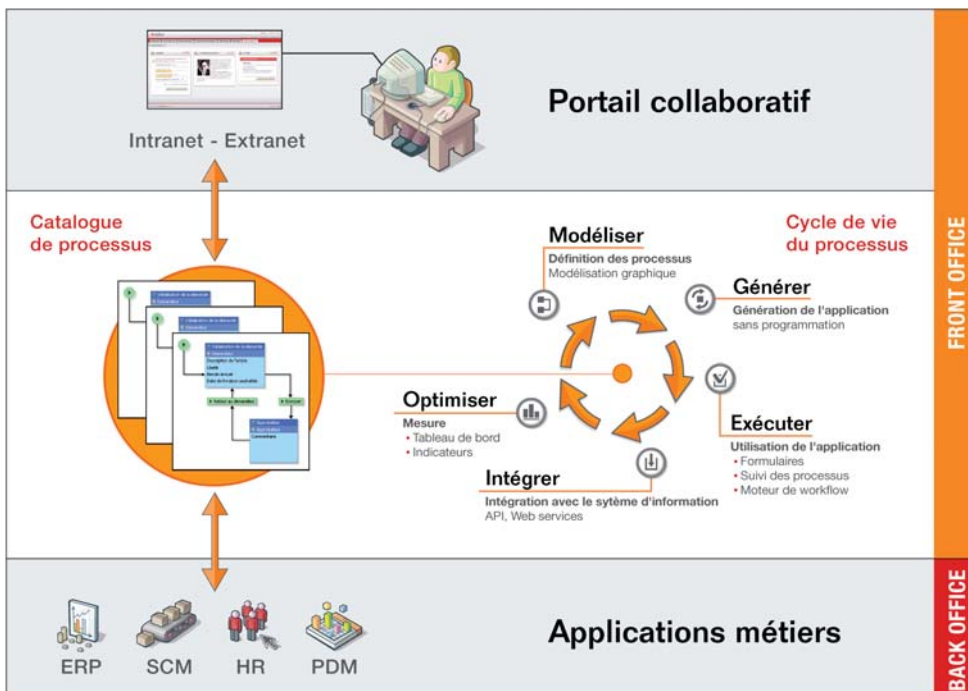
Intranet - Extranet

Portail collaboratif

Catalogue de processus

Cycle de vie du processus

Modéliser
Définition des processus
Modélisation graphique

Générer
Génération de l'application
sans programmation

Exécuter
Utilisation de l'application
• Formulaires
• Suivi des processus
• Moteur de workflow

Intégrer
Intégration avec le sytème d'information
API, Web services

Optimiser
Mesure
• Tableau de bord
• Indicateurs

FRONT OFFICE

ERP SCM HR PDM

Applications métiers

BACK OFFICE